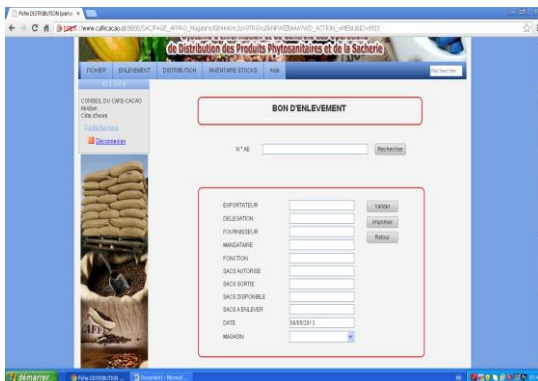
Fiche DISTRIBUTION [parti ×

www.caffecacao.ci:8085/SACIPAGE_APPRO_Magasins/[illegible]

de Distribution des Produits Phytosanitaires et de la Sacherie

FICHIER | ENLEVEMENT | DISTRIBUTION | INVENTAIRE STOCKS | Aide

Rechercher

CONSEIL DU CAFE-CACAO
Abidjan
Côte d'Ivoire

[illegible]

Déconnexion

BON D'ENLEVEMENT

N° AE

Rechercher

EXPORTATEUR

DELEGATION

FOURNISSEUR

MANDATAIRE

FONCTION

SACS AUTORISE

SACS SORTIE

SACS DISPONIBLE

SACS A ENLEVER

DATE 08/05/2013

MAGASIN

Valider

Imprimer

Retour

démarrer

Fiche DISTRIBUTION ...

Document1 - Microsof...